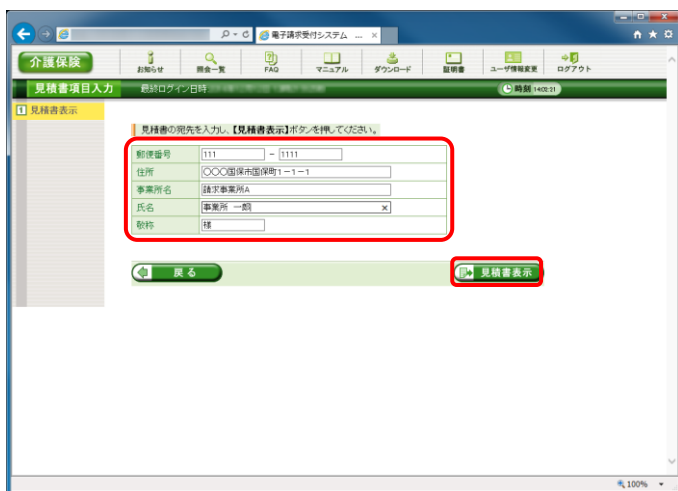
電子請求受付システム ...

介護保険

お知らせ　照会一覧　FAQ　マニュアル　ダウンロード　証明書　ユーザ情報変更　ログアウト

見積書項目入力　最終ログイン日時 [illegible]　時刻 14:02:21

1 見積書表示

見積書の宛先を入力し、【見積書表示】ボタンを押してください。

| 郵便番号 | 111 － 1111 |
|---|---|
| 住所 | ○○○国保市国保町1－1－1 |
| 事業所名 | 請求事業所A |
| 氏名 | 事業所 一郎 |
| 敬称 | 様 |

戻る

見積書表示

100%